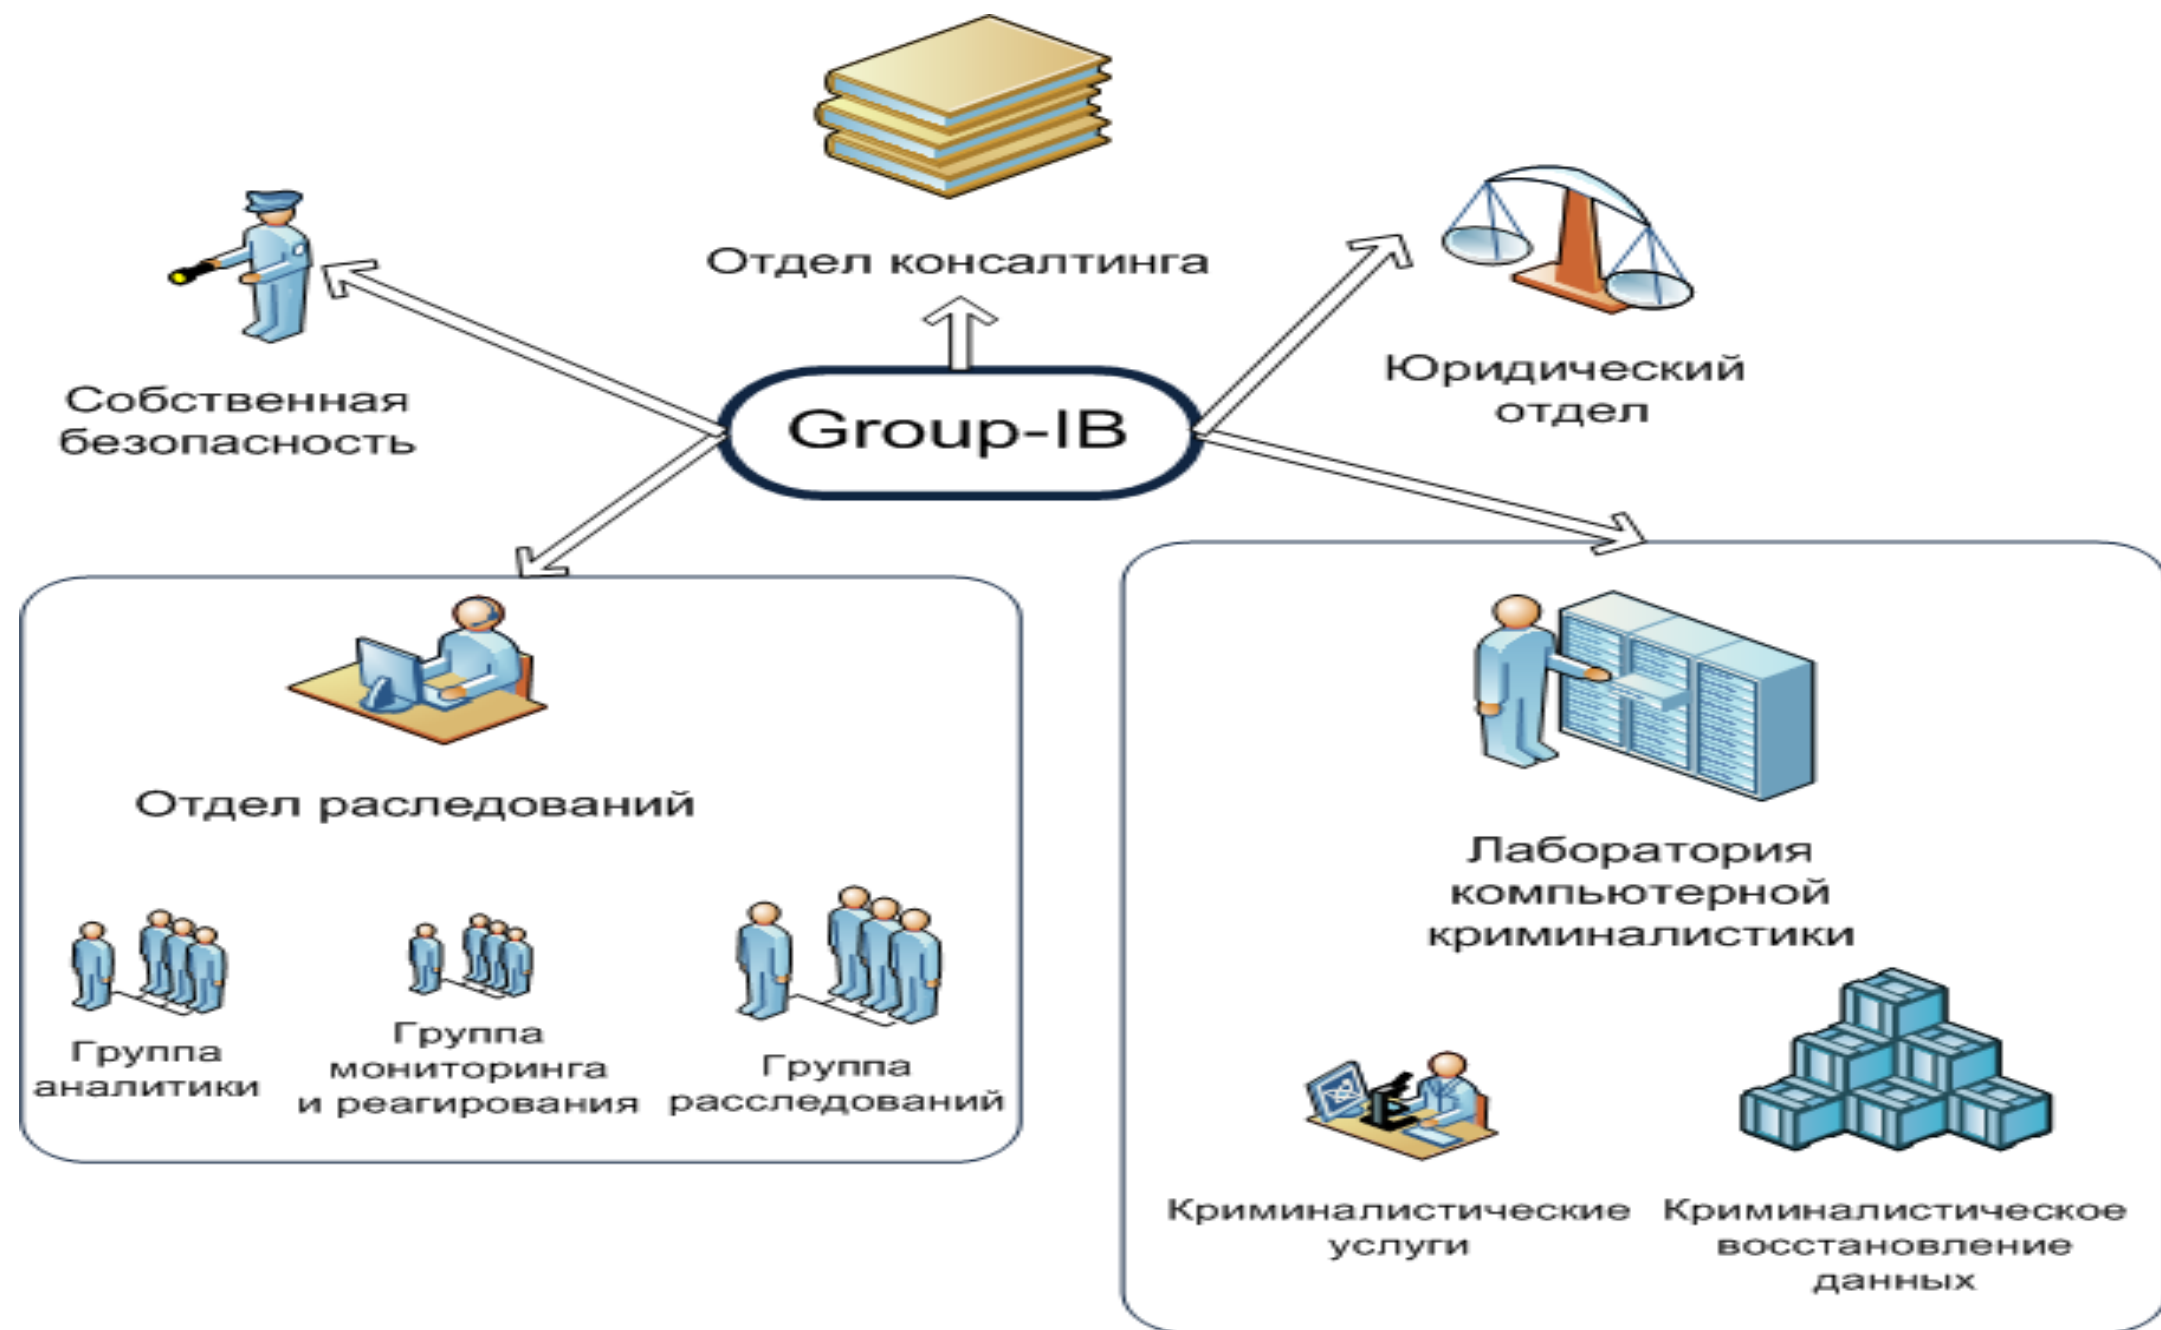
Отдел консалтинга

Собственная безопасность

Group-IB

Юридический отдел

Отдел расследований

Группа аналитики

Группа мониторинга и реагирования

Группа расследований

Лаборатория компьютерной криминалистики

Криминалистические услуги

Криминалистическое восстановление данных